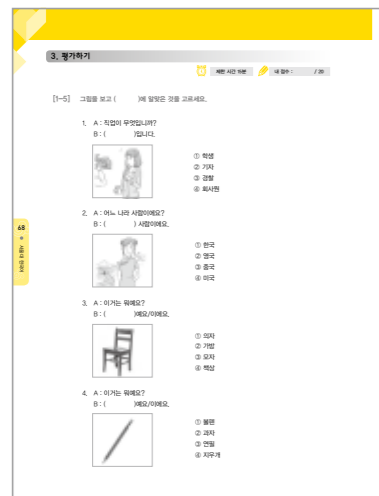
3. 평가하기

제한 시간 15분

내 점수 : / 20

[1~5] 그림을 보고 ( )에 알맞은 것을 고르세요.

1. A : 직업이 무엇입니까?
B : ( )입니다.

① 학생
② 기자
③ 경찰
④ 회사원

2. A : 어느 나라 사람이에요?
B : ( ) 사람이에요.

① 한국
② 영국
③ 중국
④ 미국

3. A : 이거는 뭐예요?
B : ( )예요/이에요.

① 의자
② 가방
③ 모자
④ 책상

4. A : 이거는 뭐예요?
B : ( )예요/이에요.

① 볼펜
② 과자
③ 연필
④ 지우개

68
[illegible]